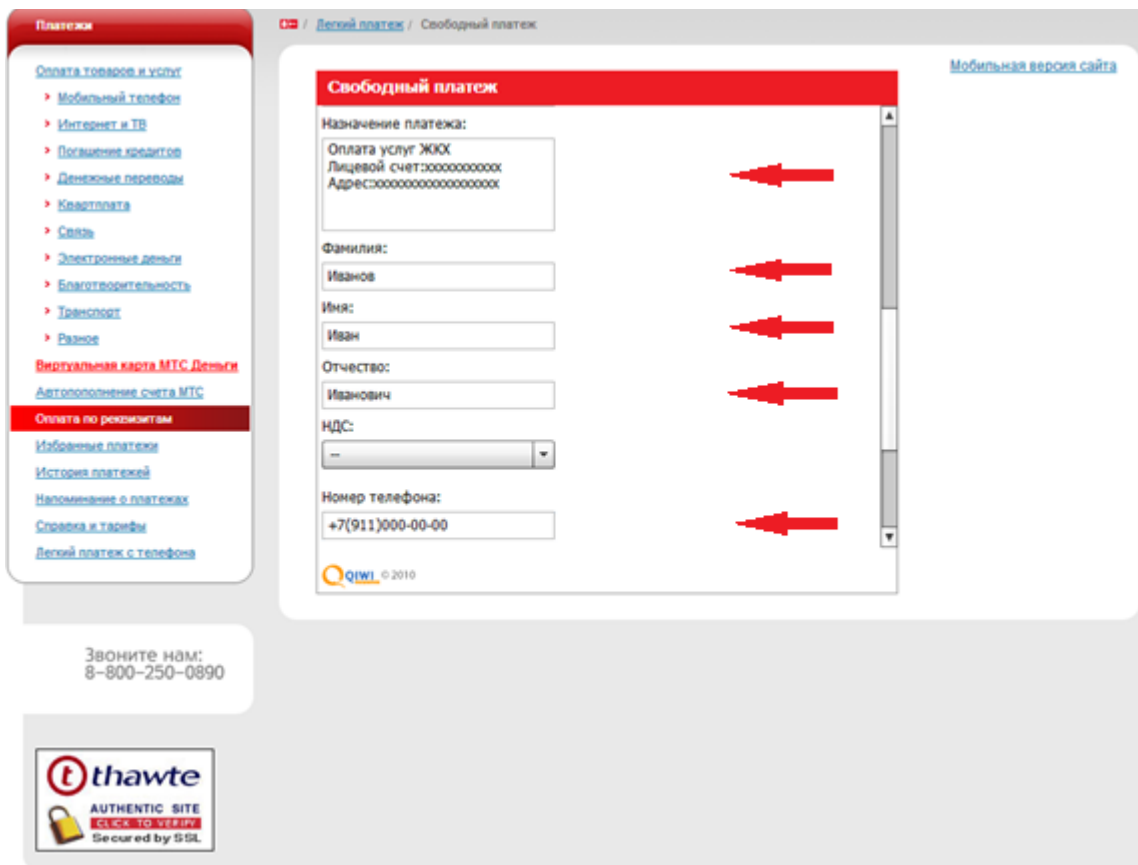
Платежи

Оплата товаров и услуг
› Мобильный телефон
› Интернет и ТВ
› Погашение кредитов
› Денежные переводы
› Квартплата
› Связь
› Электронные деньги
› Благотворительность
› Транспорт
› Разное
Виртуальная карта МТС Деньги
Автопополнение счета МТС
Оплата по реквизитам
Избранные платежи
История платежей
Напоминание о платежах
Справка и тарифы
Легкий платеж с телефона

Звоните нам:
8-800-250-0890

thawte
AUTHENTIC SITE
CLICK TO VERIFY
Secured by SSL

/ Легкий платеж / Свободный платеж

Мобильная версия сайта

Свободный платеж

Назначение платежа:
Оплата услуг ЖКХ
Лицевой счет:хххххххххх
Адрес:хххххххххххххххххх

Фамилия:
Иванов

Имя:
Иван

Отчество:
Иванович

НДС:
--

Номер телефона:
+7(911)000-00-00

QIWI © 2010